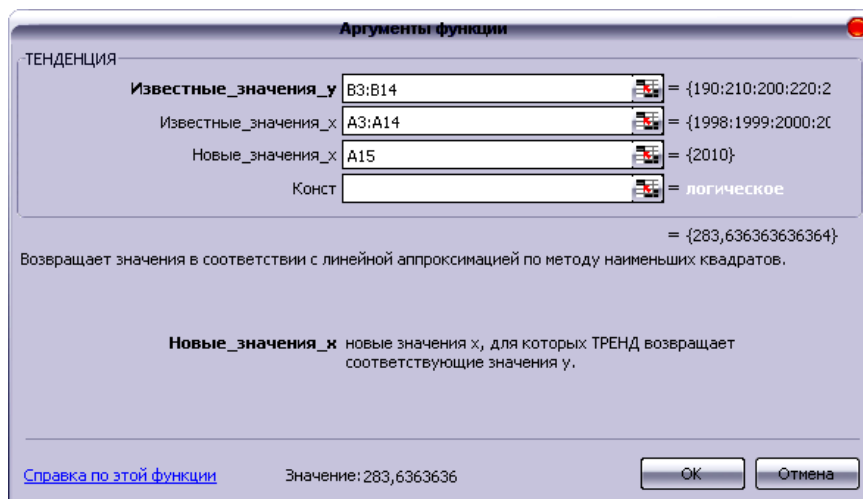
Аргументы функции

ТЕНДЕНЦИЯ

Известные_значения_y B3:B14 = {190:210:200:220:2

Известные_значения_x A3:A14 = {1998:1999:2000:2(

Новые_значения_x A15 = {2010}

Конст = логическое

= {283,636363636364}

Возвращает значения в соответствии с линейной аппроксимацией по методу наименьших квадратов.

Новые_значения_x новые значения x, для которых ТРЕНД возвращает соответствующие значения y.

Справка по этой функции Значение: 283,6363636 ОК Отмена